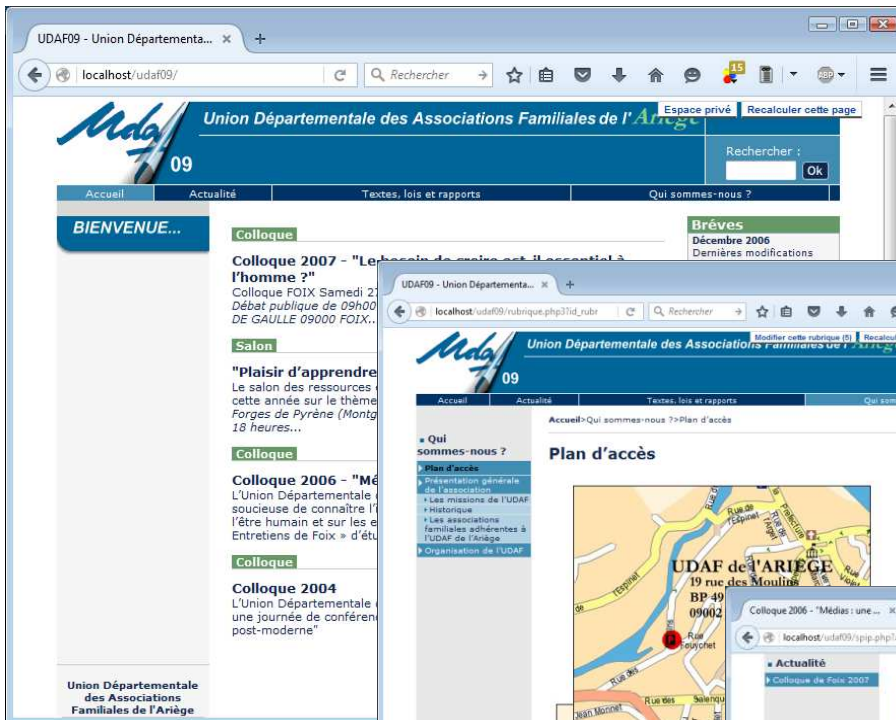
UDAF09 - Union Départementa... ×
+
localhost/udaf09/
Rechercher
15
Espace privé
Recalculer cette page
Udaf
09
Union Départementale des Associations Familiales de l'Ariège
Rechercher :
Ok
Accueil
Actualité
Textes, lois et rapports
Qui sommes-nous ?
BIENVENUE...
Colloque
Colloque 2007 - "Le besoin de croire est-il essentiel à l'homme ?"
Colloque FOIX Samedi 2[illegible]
Débat public de 09h00 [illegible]
DE GAULLE 09000 FOIX.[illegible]
Salon
"Plaisir d'apprendre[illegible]
Le salon des ressources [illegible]
cette année sur le thème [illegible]
Forges de Pyrène (Montg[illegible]
18 heures...
Colloque
Colloque 2006 - "Mé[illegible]
L'Union Départementale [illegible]
soucieuse de connaître l'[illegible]
l'être humain et sur les e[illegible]
Entretiens de Foix » d'étu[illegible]
Colloque
Colloque 2004
L'Union Départementale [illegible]
une journée de conféren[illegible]
post-moderne"
Union Départementale des Associations Familiales de l'Ariège
Brèves
Décembre 2006
Dernières modifications

UDAF09 - Union Départementa... ×
+
localhost/udaf09/rubrique.php3?id_rubr
Rechercher
Modifier cette rubrique (5)
Recalcul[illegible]
Udaf
09
Union Départementale des Associations Familiales de l'Ariège
Accueil
Actualité
Textes, lois et rapports
Qui som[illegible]
Accueil > Qui sommes-nous ? > Plan d'accès
• Qui sommes-nous ?
Plan d'accès
Présentation générale de l'association
• Les missions de l'UDAF
• Historique
• Les associations familiales adhérentes à l'UDAF de l'Ariège
Organisation de l'UDAF
Plan d'accès
UDAF de l'ARIEGE
19 rue des Moulins
BP 49
09002
Rue de l'Espinet
Rue Peuchet
Rue des Salenques
Jean Monnet

Colloque 2006 - "Médias : une ... ×
localhost/udaf09/spip.php?
• Actualité
Colloque de Foix 2007